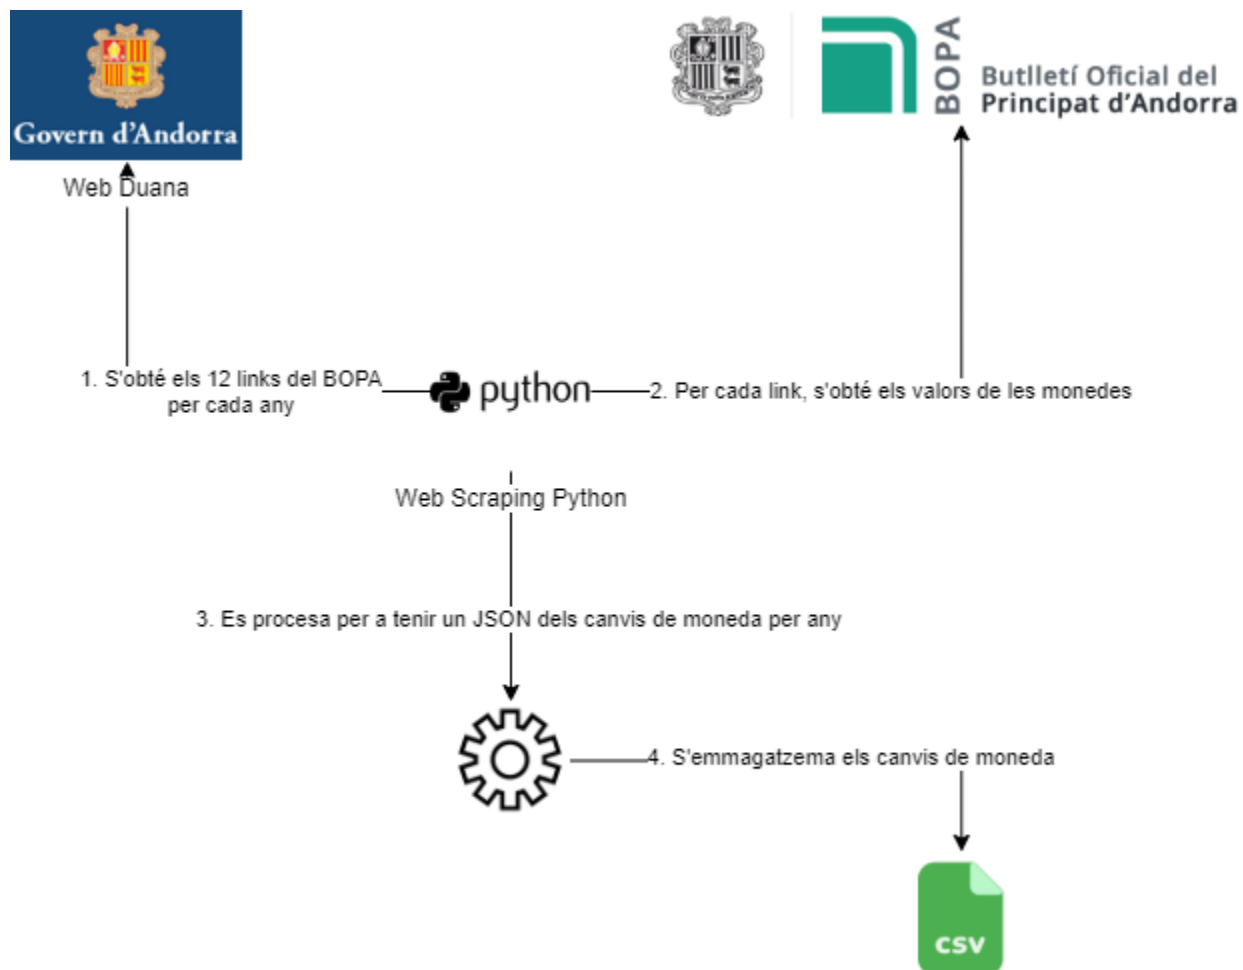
Govern d'Andorra

Web Duana

BOPA

Butlletí Oficial del
Principat d'Andorra

1. S'obté els 12 links del BOPA per cada any

python

2. Per cada link, s'obté els valors de les monedes

Web Scraping Python

3. Es procesa per a tenir un JSON dels canvis de moneda per any

4. S'emmagatzema els canvis de moneda

csv